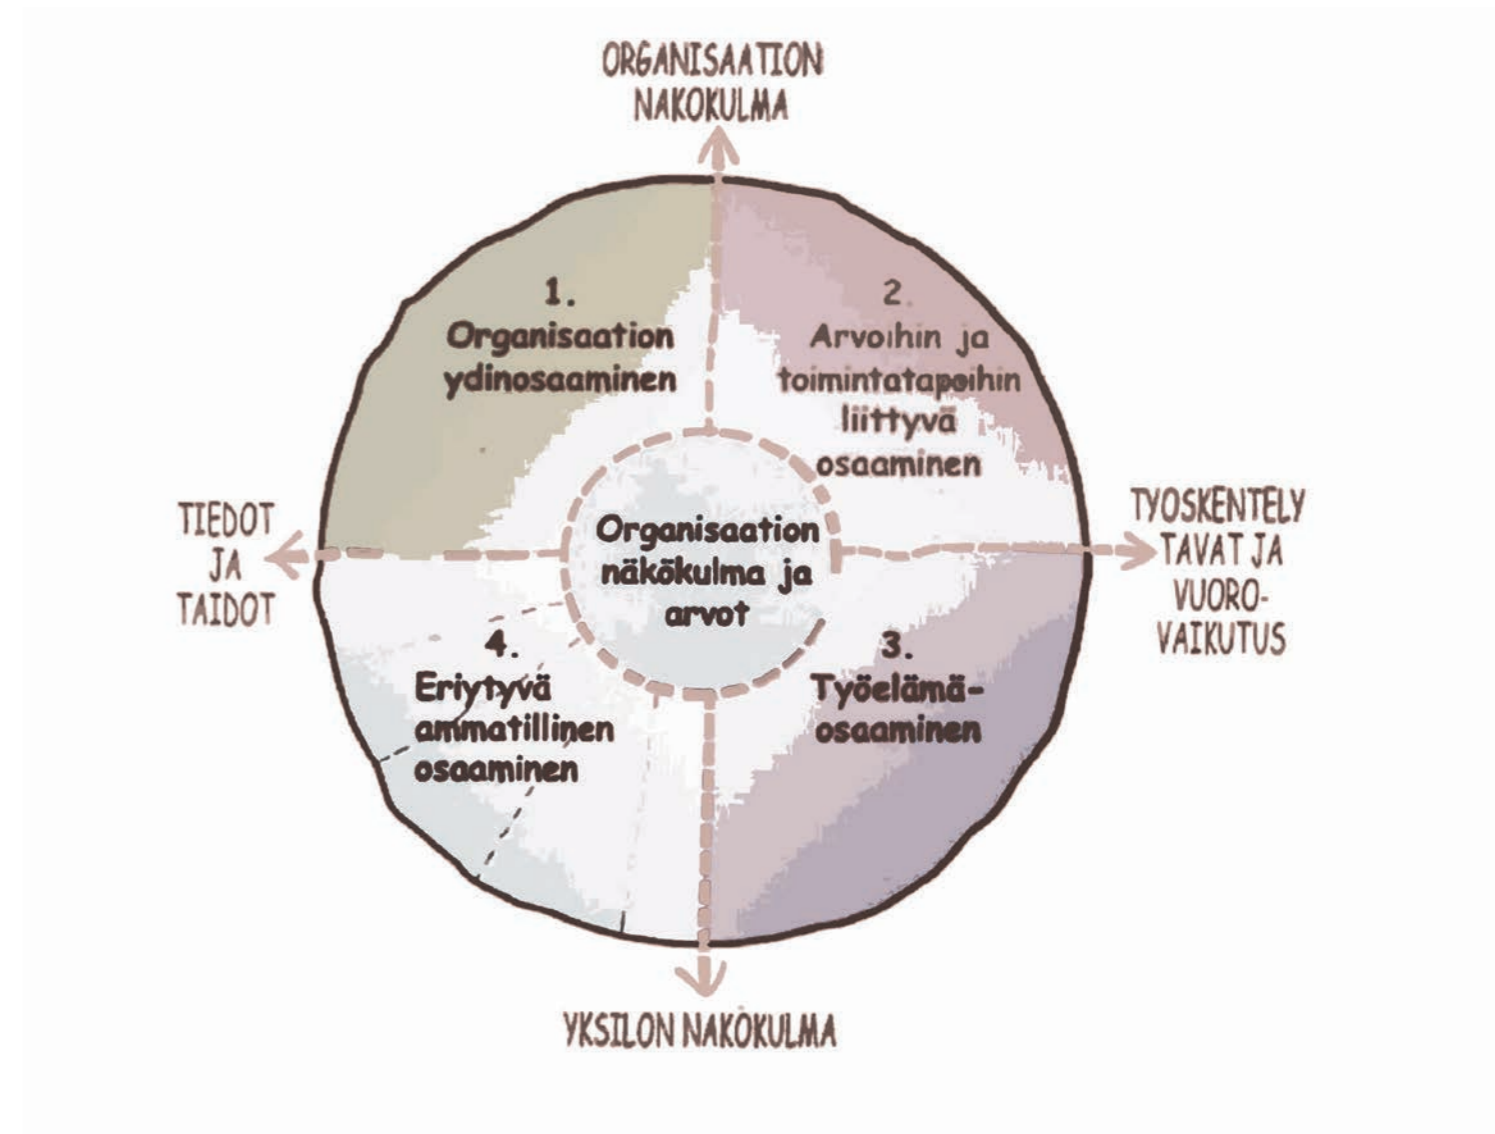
ORGANISAATION NAKOKULMA

1. Organisaation ydinosaaminen

2. Arvoihin ja toimintatapoihin liittyvä osaaminen

TIEDOT JA TAIDOT

Organisaation näkökulma ja arvot

TYOSKENTELY TAVAT JA VUORO-VAIKUTUS

4. Eriytyvä ammatillinen osaaminen

3. Työelämä-osaaminen

YKSILON NAKÖKULMA